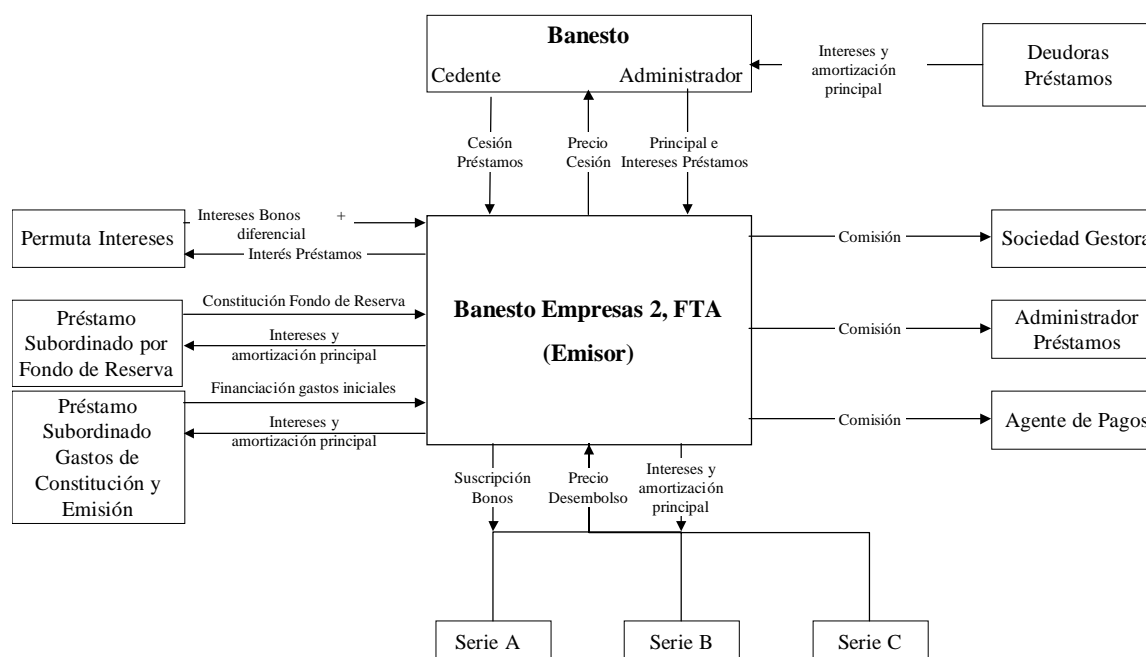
Banesto

Cedente

Administrador

Intereses y amortización principal

Deudoras Préstamos

Cesión Préstamos

Precio Cesión

Principal e Intereses Préstamos

Permuta Intereses

Intereses Bonos + diferencial

Interés Préstamos

Banesto Empresas 2, FTA

(Emisor)

Comisión

Sociedad Gestora

Préstamo Subordinado por Fondo de Reserva

Constitución Fondo de Reserva

Intereses y amortización principal

Comisión

Administrador Préstamos

Préstamo Subordinado Gastos de Constitución y Emisión

Financiación gastos iniciales

Intereses y amortización principal

Comisión

Agente de Pagos

Suscripción Bonos

Precio Desembolso

Intereses y amortización principal

Serie A

Serie B

Serie C